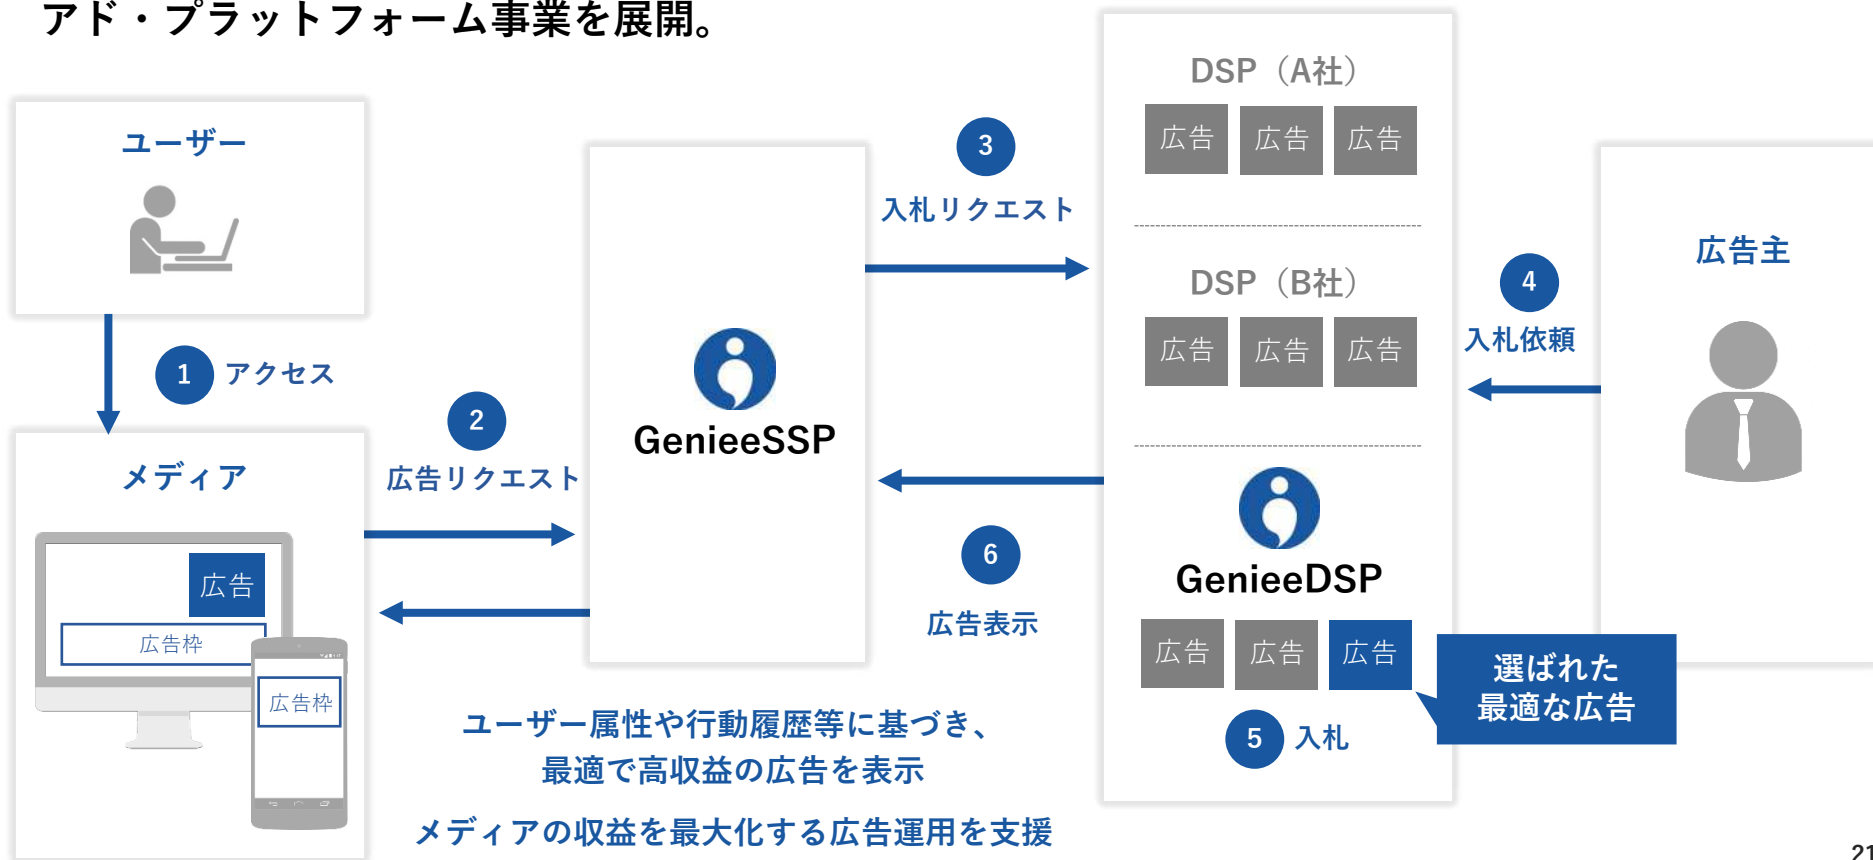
アド・プラットフォーム事業を展開。

ユーザー

1 アクセス

メディア

広告

広告枠

広告枠

2 広告リクエスト

GenieeSSP

3 入札リクエスト

6 広告表示

DSP（A社）

広告 広告 広告

DSP（B社）

広告 広告 広告

GenieeDSP

広告 広告 広告

5 入札

選ばれた最適な広告

4 入札依頼

広告主

ユーザー属性や行動履歴等に基づき、最適で高収益の広告を表示

メディアの収益を最大化する広告運用を支援

21